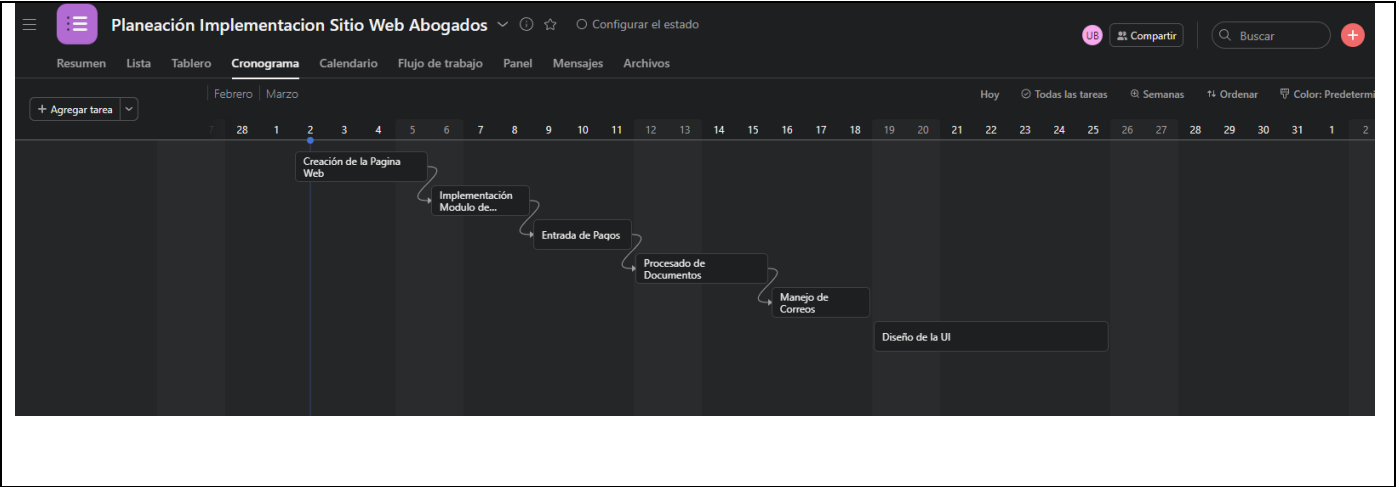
Planeación Implementacion Sitio Web Abogados
Configurar el estado
UB
Compartir
Buscar
+

Resumen Lista Tablero Cronograma Calendario Flujo de trabajo Panel Mensajes Archivos

+ Agregar tarea
Febrero Marzo
Hoy Todas las tareas Semanas Ordenar Color: Predetermi

7 28 1 2 3 4 5 6 7 8 9 10 11 12 13 14 15 16 17 18 19 20 21 22 23 24 25 26 27 28 29 30 31 1 2

Creación de la Pagina Web
Implementación Modulo de...
Entrada de Pagos
Procesado de Documentos
Manejo de Correos
Diseño de la UI